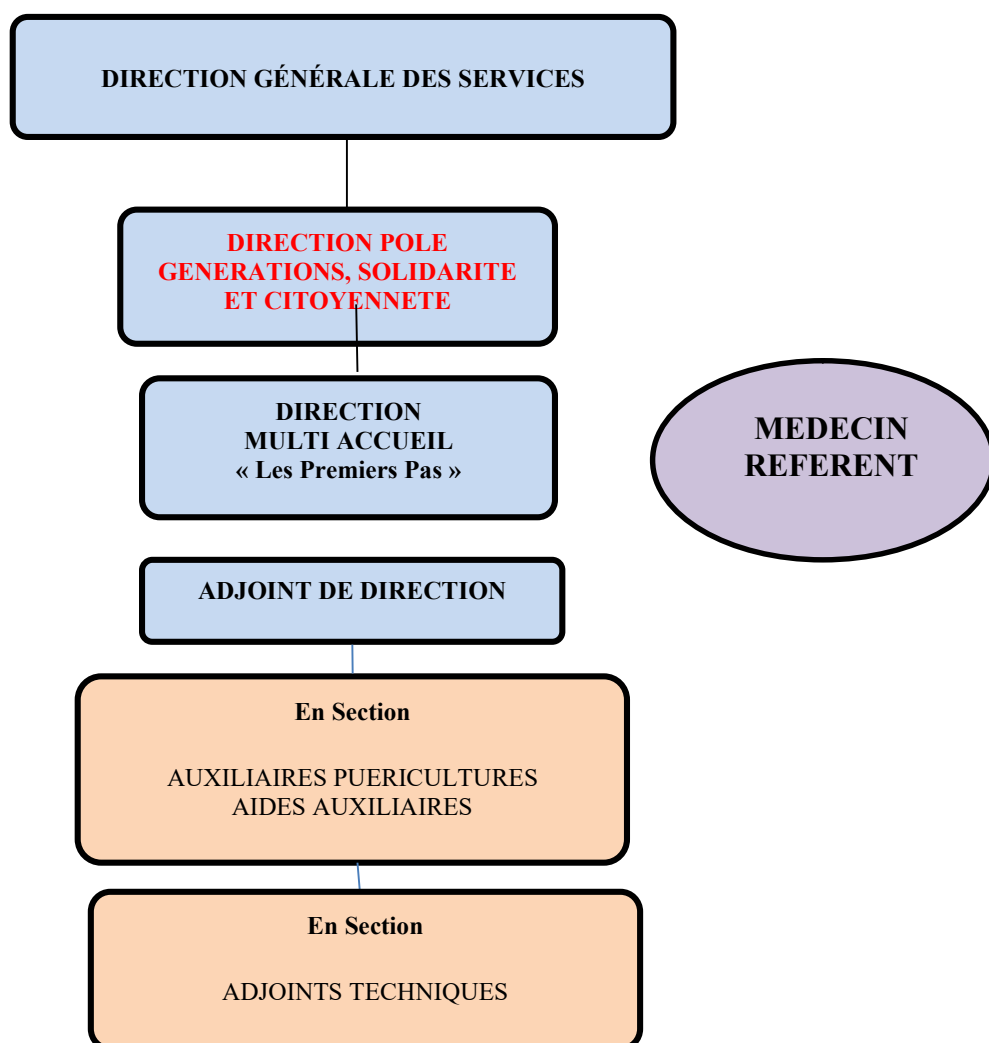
DIRECTION GÉNÉRALE DES SERVICES

DIRECTION POLE
GENERATIONS, SOLIDARITE
ET CITOYENNETE

DIRECTION
MULTI ACCUEIL
« Les Premiers Pas »

MEDECIN
REFERENT

ADJOINT DE DIRECTION

En Section

AUXILIAIRES PUERICULTURES
AIDES AUXILIAIRES

En Section

ADJOINTS TECHNIQUES